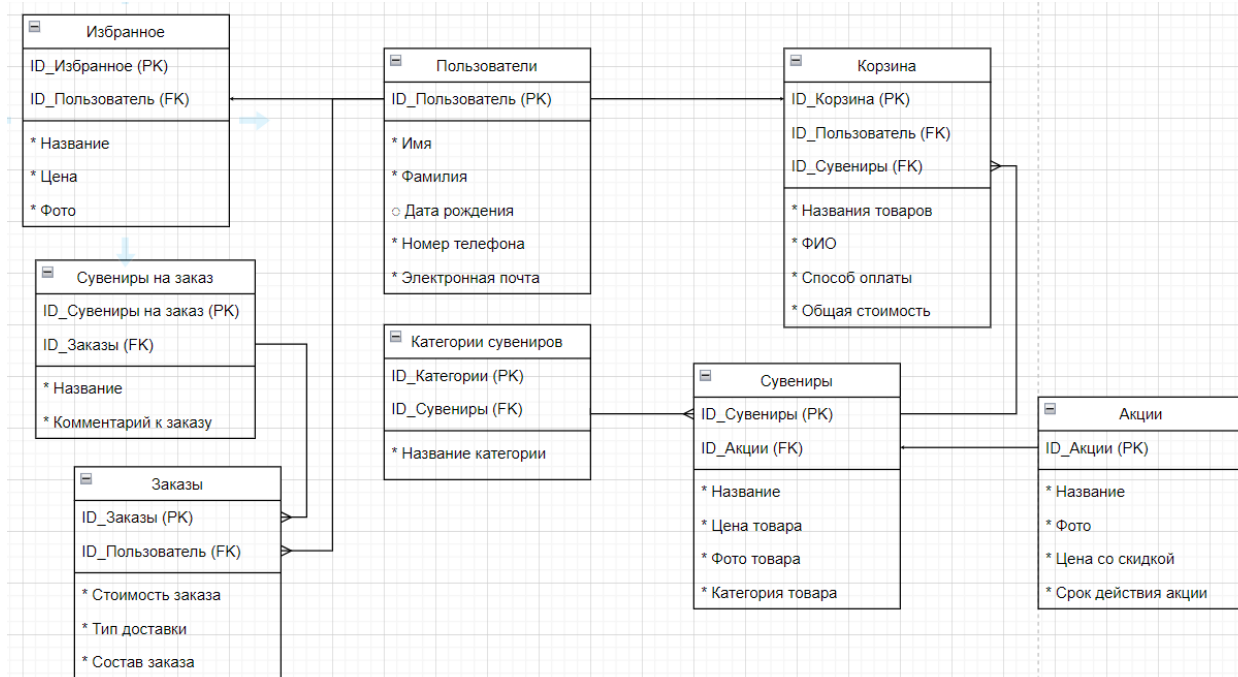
Избранное
ID_Избранное (PK)
ID_Пользователь (FK)
* Название
* Цена
* Фото

Пользователи
ID_Пользователь (PK)
* Имя
* Фамилия
○ Дата рождения
* Номер телефона
* Электронная почта

Корзина
ID_Корзина (PK)
ID_Пользователь (FK)
ID_Сувениры (FK)
* Названия товаров
* ФИО
* Способ оплаты
* Общая стоимость

Сувениры на заказ
ID_Сувениры на заказ (PK)
ID_Заказы (FK)
* Название
* Комментарий к заказу

Категории сувениров
ID_Категории (PK)
ID_Сувениры (FK)
* Название категории

Сувениры
ID_Сувениры (PK)
ID_Акции (FK)
* Название
* Цена товара
* Фото товара
* Категория товара

Акции
ID_Акции (PK)
* Название
* Фото
* Цена со скидкой
* Срок действия акции

Заказы
ID_Заказы (PK)
ID_Пользователь (FK)
* Стоимость заказа
* Тип доставки
* Состав заказа